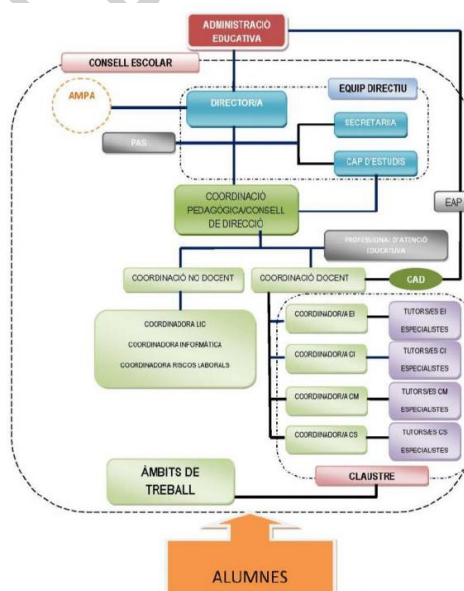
ADMINISTRACIÓ EDUCATIVA

CONSELL ESCOLAR

AMPA

DIRECTOR/A

EQUIP DIRECTIU

SECRETARIA

PAS

CAP D'ESTUDIS

EAP

COORDINACIÓ PEDAGÒGICA/CONSELL DE DIRECCIÓ

PROFESSIONAL D'ATENCIÓ EDUCATIVA

COORDINACIÓ NO DOCENT

COORDINACIÓ DOCENT

CAD

COORDINADORA LIC

COORDINADORA INFORMÀTICA

COORDINADORA RISCOS LABORALS

COORDINADOR/A EI

TUTORS/ES EI

ESPECIALISTES

COORDINADOR/A CI

TUTORS/ES CI

ESPECIALISTES

COORDINADOR/A CM

TUTORS/ES CM

ESPECIALISTES

COORDINADOR/A CS

TUTORS/ES CS

ESPECIALISTES

ÀMBITS DE TREBALL

CLAUSTRE

ALUMNES